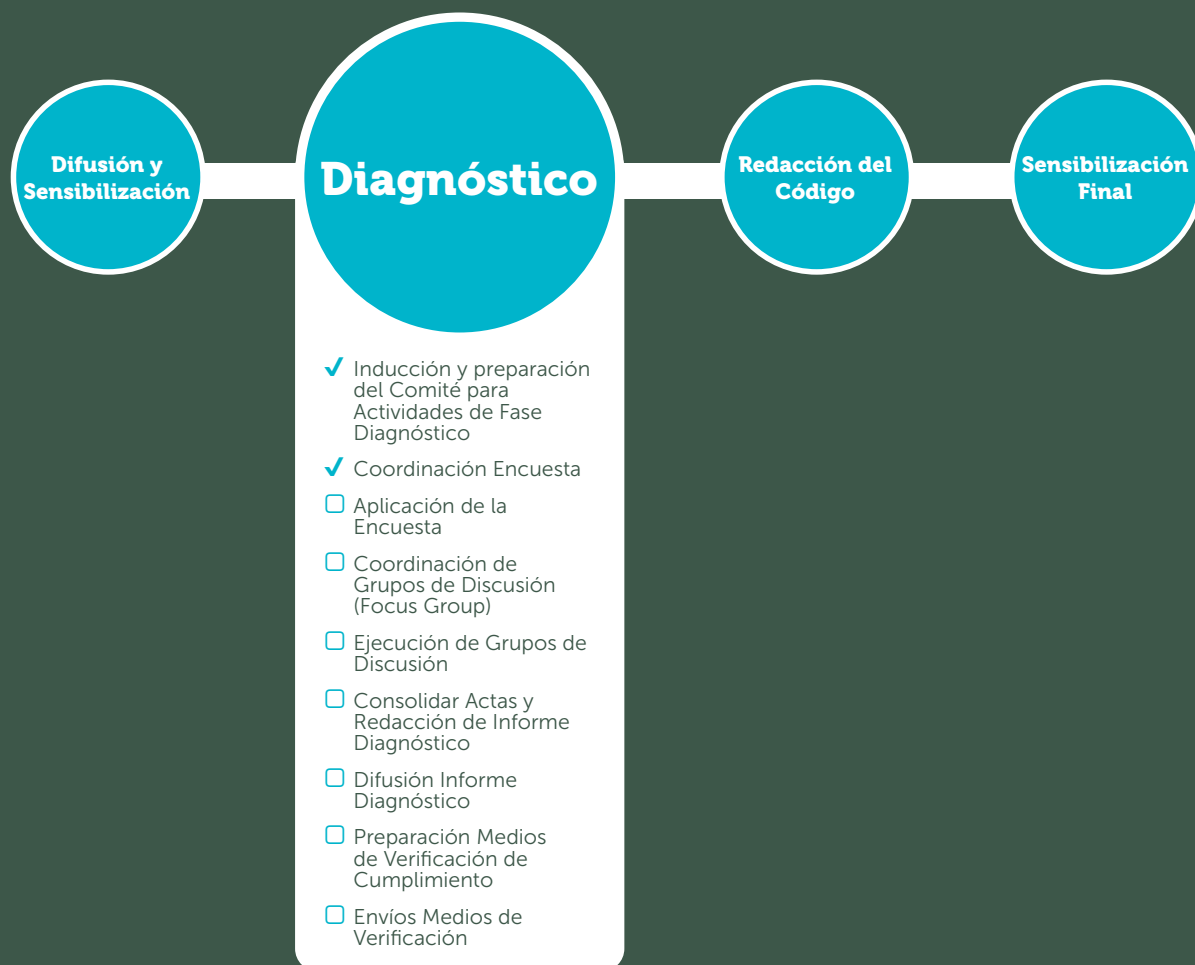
Difusión y Sensibilización

Diagnóstico

Redacción del Código

Sensibilización Final

✓ Inducción y preparación del Comité para Actividades de Fase Diagnóstico

✓ Coordinación Encuesta

☐ Aplicación de la Encuesta

☐ Coordinación de Grupos de Discusión (Focus Group)

☐ Ejecución de Grupos de Discusión

☐ Consolidar Actas y Redacción de Informe Diagnóstico

☐ Difusión Informe Diagnóstico

☐ Preparación Medios de Verificación de Cumplimiento

☐ Envíos Medios de Verificación